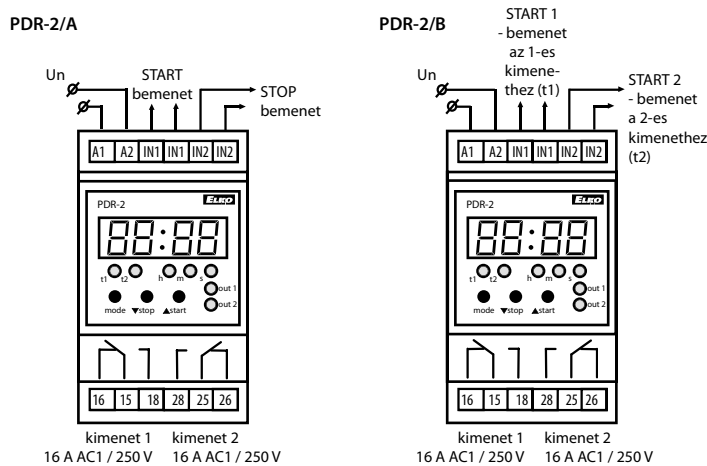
PDR-2/A

Un

START bemenet

STOP bemenet

A1 A2 IN1 IN1 IN2 IN2

PDR-2

ELKO

88:88

t1 t2 h m s

out 1

out 2

mode ▼stop ▲start

16 15 18 28 25 26

kimenet 1
16 A AC1 / 250 V

kimenet 2
16 A AC1 / 250 V

PDR-2/B

Un

START 1 - bemenet az 1-es kimenethez (t1)

START 2 - bemenet a 2-es kimenethez (t2)

A1 A2 IN1 IN1 IN2 IN2

PDR-2

ELKO

88:88

t1 t2 h m s

out 1

out 2

mode ▼stop ▲start

16 15 18 28 25 26

kimenet 1
16 A AC1 / 250 V

kimenet 2
16 A AC1 / 250 V